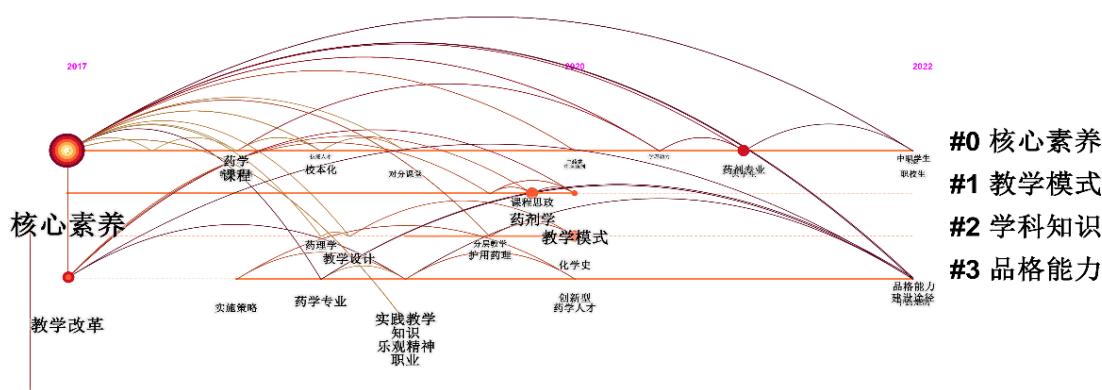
2017
2020
2022

#0 核心素养
#1 教学模式
#2 学科知识
#3 品格能力

核心素养
教学改革

药学
课程
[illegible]
校本化
对分课堂
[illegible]
学习动力
药剂专业
中职学生
职校生
课程思政
药剂学
教学模式
药理学
教学设计
分层教学
护用药理
化学史
实施策略
药学专业
实践教学
知识
乐观精神
职业
创新型
药学人才
品格能力
建设途径